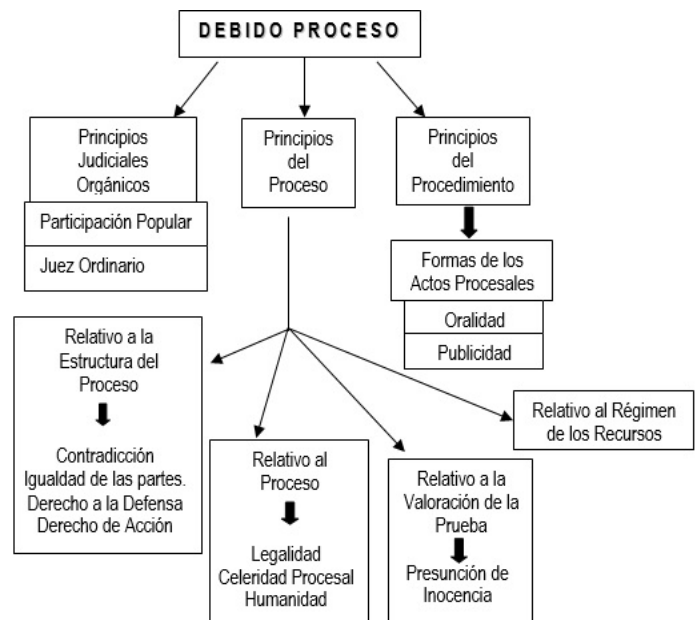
DEBIDO PROCESO

Principios Judiciales Orgánicos

Participación Popular

Juez Ordinario

Principios del Proceso

Principios del Procedimiento

Formas de los Actos Procesales

Oralidad

Publicidad

Relativo a la Estructura del Proceso

Contradicción
Igualdad de las partes.
Derecho a la Defensa
Derecho de Acción

Relativo al Proceso

Legalidad
Celeridad Procesal
Humanidad

Relativo a la Valoración de la Prueba

Presunción de Inocencia

Relativo al Régimen de los Recursos